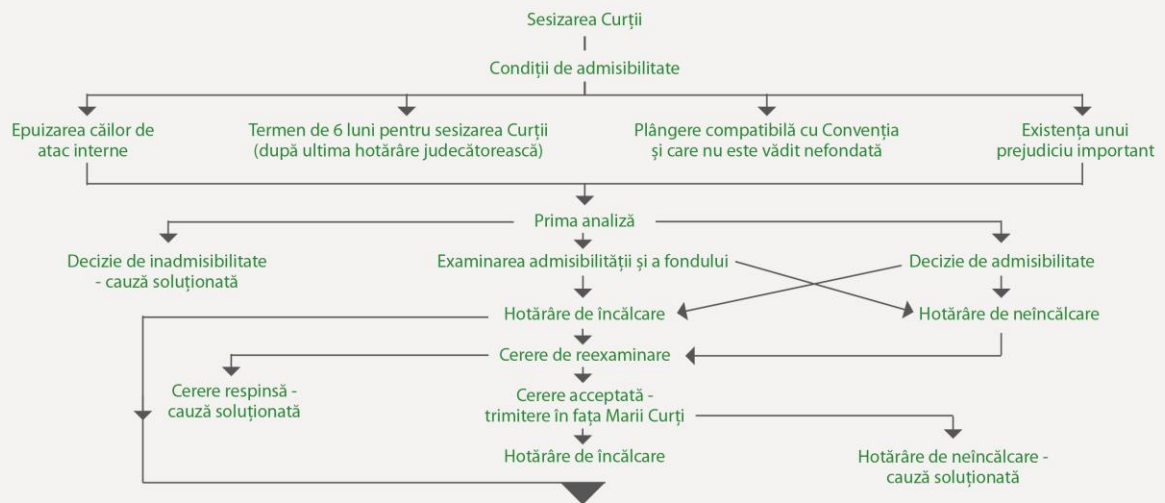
Sesizarea Curții

Condiții de admisibilitate

Epuizarea căilor de atac interne

Termen de 6 luni pentru sesizarea Curții (după ultima hotărâre judecătorească)

Plângere compatibilă cu Convenția și care nu este vădit nefondată

Existența unui prejudiciu important

Prima analiză

Decizie de inadmisibilitate - cauză soluționată

Examinarea admisibilității și a fondului

Decizie de admisibilitate

Hotărâre de încălcare

Hotărâre de neîncălcare

Cerere de reexaminare

Cerere respinsă - cauză soluționată

Cerere acceptată - trimitere în fața Marii Curți

Hotărâre de încălcare

Hotărâre de neîncălcare - cauză soluționată